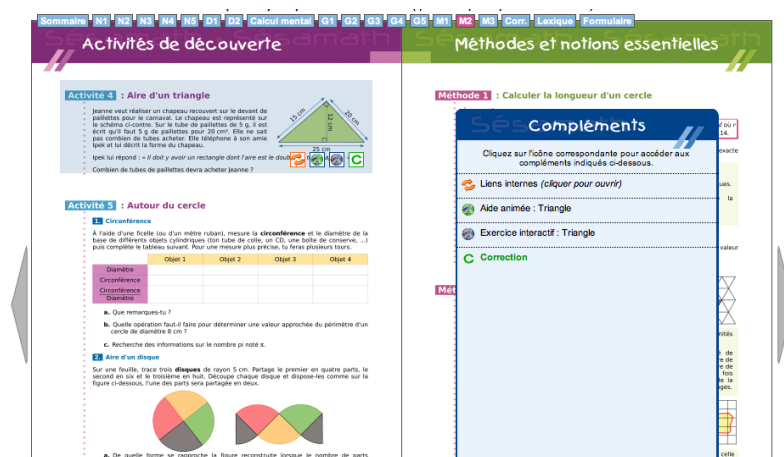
Sommaire N1 N2 N3 N4 N5 D1 D2 Calcul mental G1 G2 G3 G4 G5 M1 M2 M3 Corr. Lexique Formulaire

Activités de découverte

Méthodes et notions essentielles

Activité 4 : Aire d'un triangle

Jeanne veut réaliser un chapeau recouvert sur le devant de paillettes pour le carnaval. Le chapeau est représenté sur le schéma ci-contre. Sur le tube de paillettes de 5 g, il est écrit qu'il faut 5 g de paillettes pour 20 cm². Elle ne sait pas combien de tubes acheter. Elle téléphone à son amie Ipek et lui décrit la forme du chapeau.

15 cm 12 cm 20 cm 25 cm

Ipek lui répond : « Il doit y avoir un rectangle dont l'aire est le double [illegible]

Combien de tubes de paillettes devra acheter Jeanne ?

Activité 5 : Autour du cercle

1. Circonférence

À l'aide d'une ficelle (ou d'un mètre ruban), mesure la circonférence et le diamètre de la base de différents objets cylindriques (ton tube de colle, un CD, une boîte de conserve, ...) puis complète le tableau suivant. Pour être plus précise, tu feras plusieurs tours.

| | Objet 1 | Objet 2 | Objet 3 | Objet 4 |
|---|---|---|---|---|
| Diamètre | | | | |
| Circonférence | | | | |
| Circonférence / Diamètre | | | | |

a. Que remarques-tu ?

b. Quelle opération faut-il faire pour déterminer une valeur approchée du périmètre d'un cercle de diamètre 8 cm ?

c. Recherche des informations sur le nombre pi noté π.

2. Aire d'un disque

Sur une feuille, trace trois disques de rayon 5 cm. Partage le premier en quatre parts, le second en six et le troisième en huit. Découpe chaque disque et dispose-les comme sur la figure ci-dessous, l'une des parts sera partagée en deux.

a. De quelle forme se rapproche la figure reconstruite lorsque le nombre de parts

Méthode 1 : Calculer la longueur d'un cercle

Compléments

Cliquez sur l'icône correspondante pour accéder aux compléments indiqués ci-dessous.

Liens internes (cliquer pour ouvrir)

Aide animée : Triangle

Exercice interactif : Triangle

Correction

Mét